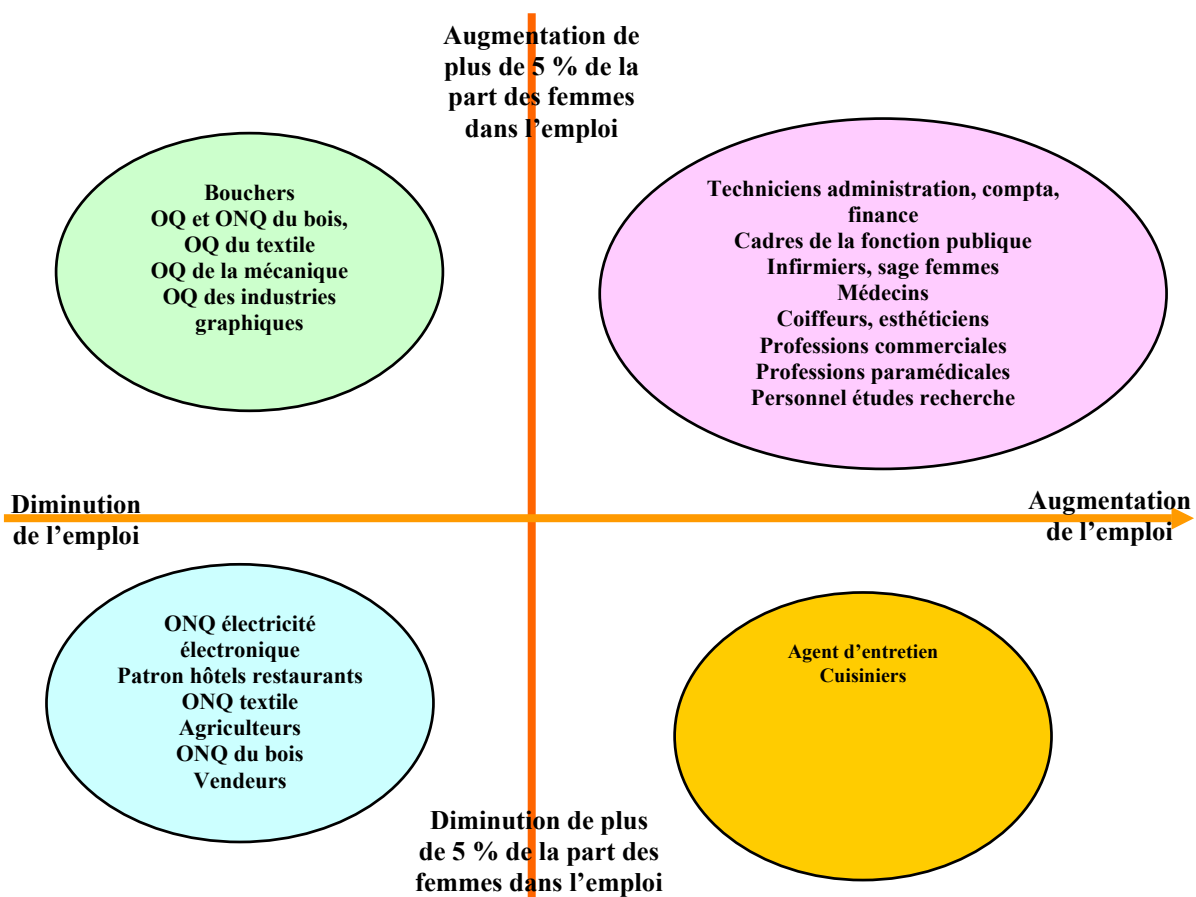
Augmentation de plus de 5 % de la part des femmes dans l’emploi

Bouchers
OQ et ONQ du bois,
OQ du textile
OQ de la mécanique
OQ des industries graphiques

Techniciens administration, compta, finance
Cadres de la fonction publique
Infirmiers, sage femmes
Médecins
Coiffeurs, esthéticiens
Professions commerciales
Professions paramédicales
Personnel études recherche

Diminution de l’emploi

Augmentation de l’emploi

ONQ électricité électronique
Patron hôtels restaurants
ONQ textile
Agriculteurs
ONQ du bois
Vendeurs

Agent d’entretien
Cuisiniers

Diminution de plus de 5 % de la part des femmes dans l’emploi